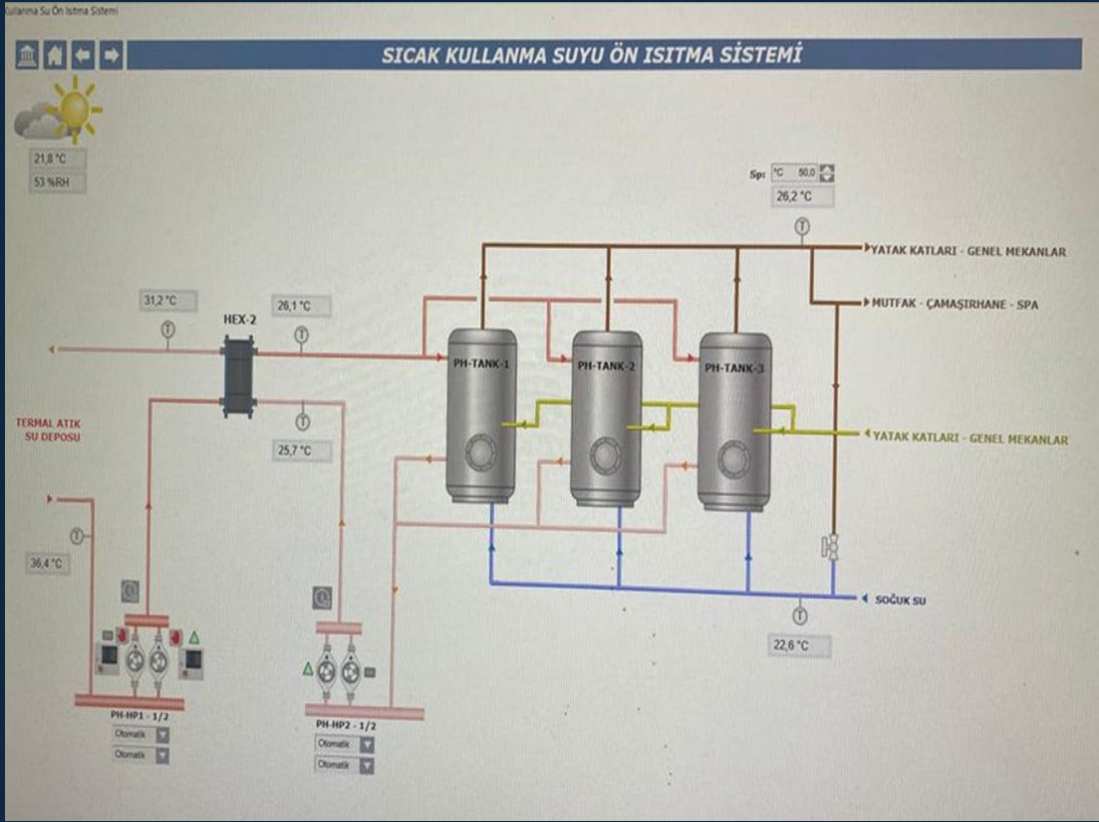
Kullanma Su Ön Isıtma Sistemi

SICAK KULLANMA SUYU ÖN ISITMA SİSTEMİ

21,8 °C
53 %RH

Sp: °C 50,0
26,2 °C

YATAK KATLARI - GENEL MEKANLAR

MUTFAK - ÇAMAŞIRHANE - SPA

31,2 °C

HEX-2

26,1 °C

PH-TANK-1

PH-TANK-2

PH-TANK-3

YATAK KATLARI - GENEL MEKANLAR

TERMAL ATIK SU DEPOSU

25,7 °C

36,4 °C

SOĞUK SU

22,6 °C

PH-HP1 - 1/2
Otomatik
Otomatik

PH-HP2 - 1/2
Otomatik
Otomatik